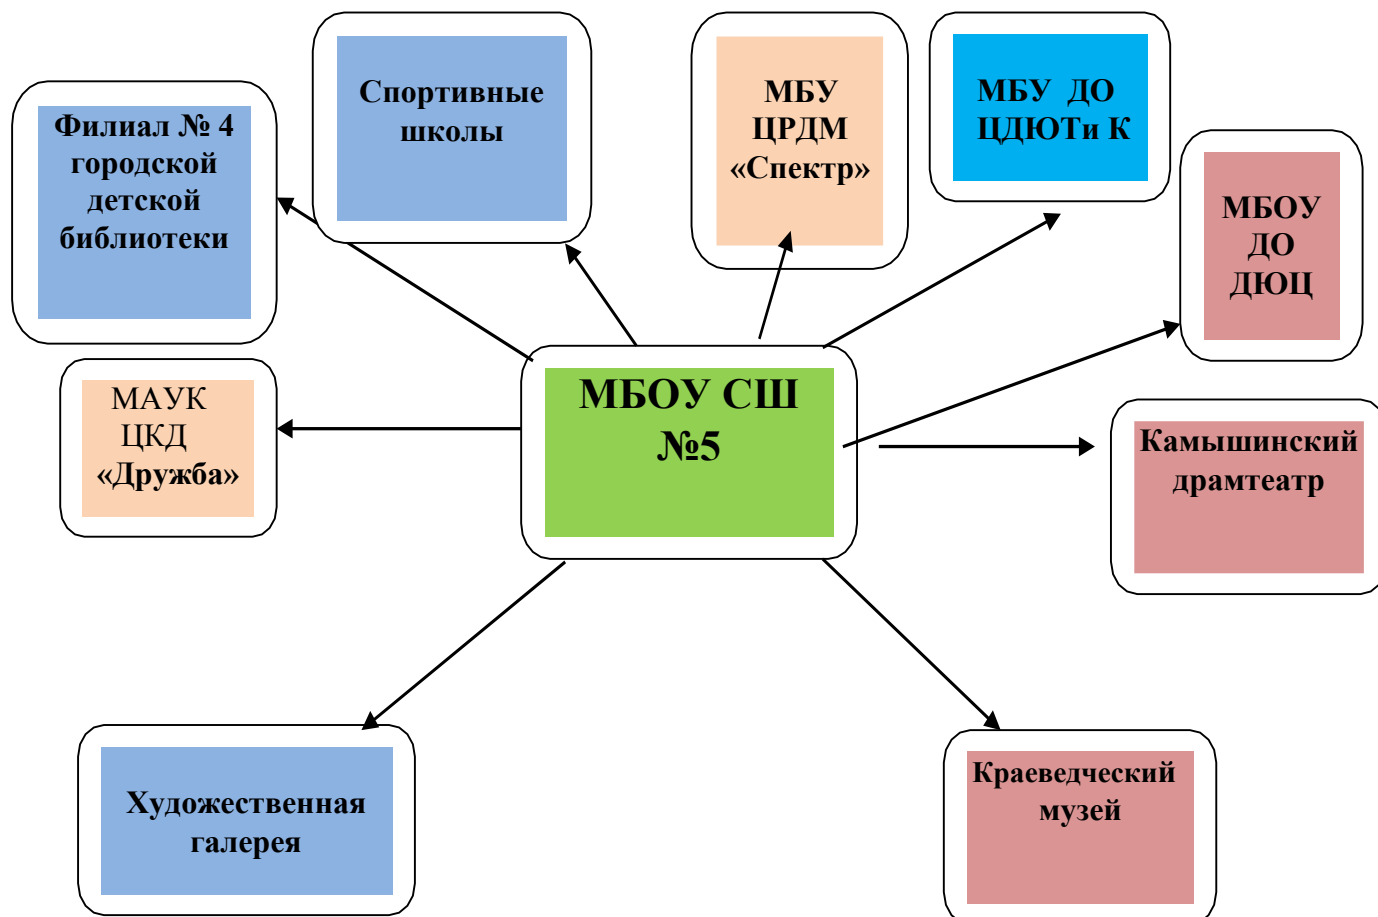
Филиал № 4 городской детской библиотеки

Спортивные школы

МБУ ЦРДМ «Спектр»

МБУ ДО ЦДЮТи К

МБОУ ДО ДЮЦ

МАУК ЦКД «Дружба»

МБОУ СШ №5

Камышинский драмтеатр

Художественная галерея

Краеведческий музей